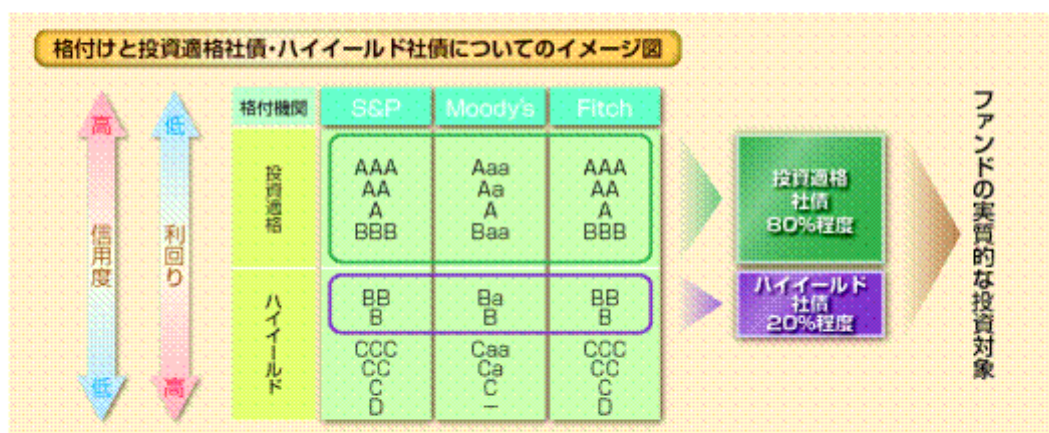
格付けと投資適格社債・ハイイールド社債についてのイメージ図

高
信用度
低

低
利回り
高

| 格付機関 | S&P | Moody's | Fitch |
|---|---|---|---|
| 投資適格 | AAA AA A BBB | Aaa Aa A Baa | AAA AA A BBB |
| ハイイールド | BB B | Ba B | BB B |
| | CCC CC C D | Caa Ca C – | CCC CC C D |

投資適格社債 80%程度

ハイイールド社債 20%程度

ファンドの実質的な投資対象